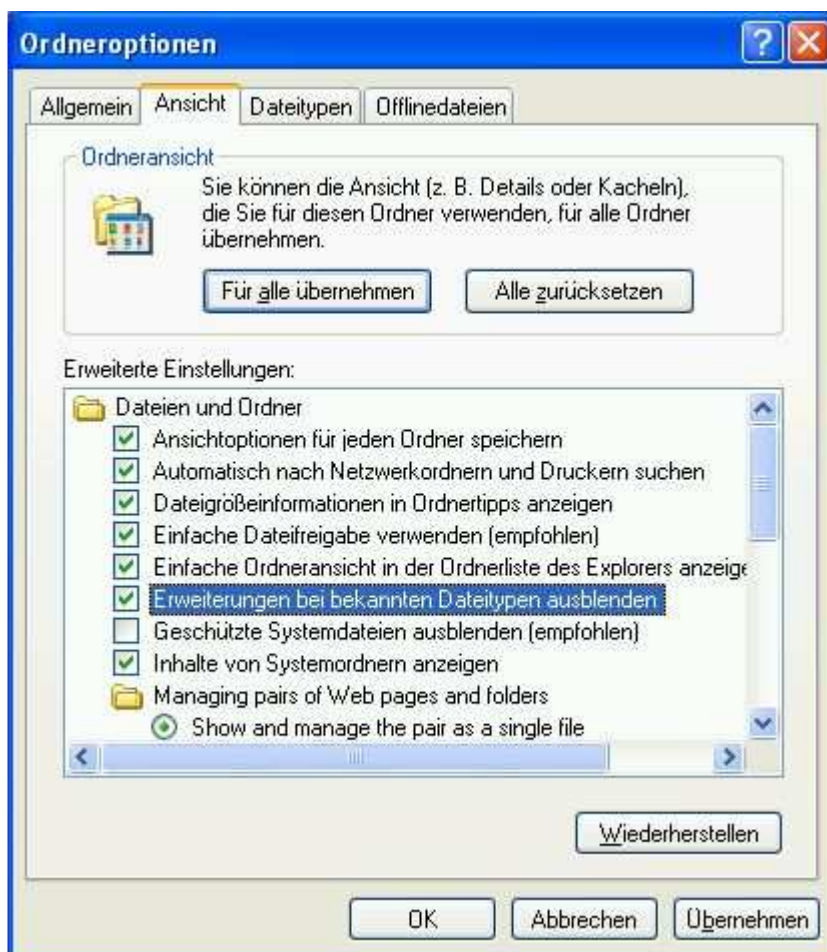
Ordneroptionen

Allgemein | Ansicht | Dateitypen | Offlinedateien

Ordneransicht

Sie können die Ansicht (z. B. Details oder Kacheln), die Sie für diesen Ordner verwenden, für alle Ordner übernehmen.

Für alle übernehmen

Alle zurücksetzen

Erweiterte Einstellungen:

Dateien und Ordner
Ansichtoptionen für jeden Ordner speichern
Automatisch nach Netzwerkordnern und Druckern suchen
Dateigrößeinformationen in Ordnertipps anzeigen
Einfache Dateifreigabe verwenden (empfohlen)
Einfache Ordneransicht in der Ordnerliste des Explorers anzeige
Erweiterungen bei bekannten Dateitypen ausblenden
Geschützte Systemdateien ausblenden (empfohlen)
Inhalte von Systemordnern anzeigen
Managing pairs of Web pages and folders
Show and manage the pair as a single file

Wiederherstellen

OK

Abbrechen

Übernehmen